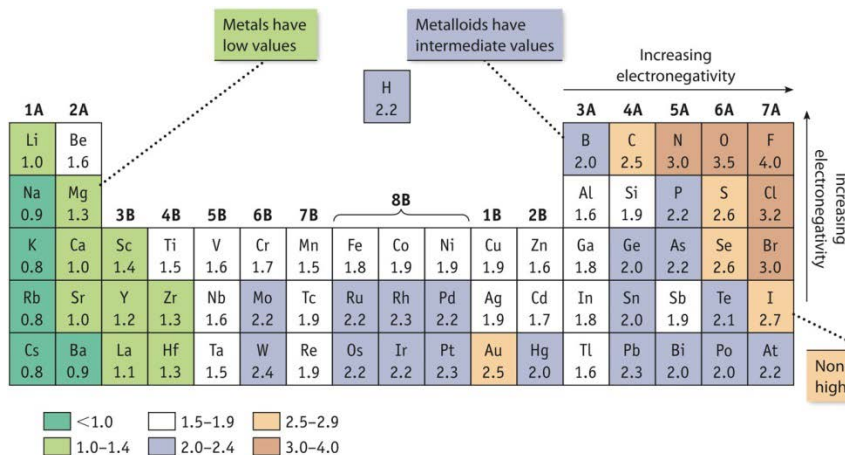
Metals have low values

Metalloids have intermediate values

Increasing electronegativity

H
2.2

| 1A | 2A | | | | | | | | | | | 3A | 4A | 5A | 6A | 7A |
|---|---|---|---|---|---|---|---|---|---|---|---|---|---|---|---|---|
| Li 1.0 | Be 1.6 | | | | | | | | | | | B 2.0 | C 2.5 | N 3.0 | O 3.5 | F 4.0 |
| Na 0.9 | Mg 1.3 | 3B | 4B | 5B | 6B | 7B | 8B | | | 1B | 2B | Al 1.6 | Si 1.9 | P 2.2 | S 2.6 | Cl 3.2 |
| K 0.8 | Ca 1.0 | Sc 1.4 | Ti 1.5 | V 1.6 | Cr 1.7 | Mn 1.5 | Fe 1.8 | Co 1.9 | Ni 1.9 | Cu 1.9 | Zn 1.6 | Ga 1.8 | Ge 2.0 | As 2.2 | Se 2.6 | Br 3.0 |
| Rb 0.8 | Sr 1.0 | Y 1.2 | Zr 1.3 | Nb 1.6 | Mo 2.2 | Tc 1.9 | Ru 2.2 | Rh 2.3 | Pd 2.2 | Ag 1.9 | Cd 1.7 | In 1.8 | Sn 2.0 | Sb 1.9 | Te 2.1 | I 2.7 |
| Cs 0.8 | Ba 0.9 | La 1.1 | Hf 1.3 | Ta 1.5 | W 2.4 | Re 1.9 | Os 2.2 | Ir 2.2 | Pt 2.3 | Au 2.5 | Hg 2.0 | Tl 1.6 | Pb 2.3 | Bi 2.0 | Po 2.0 | At 2.2 |

Increasing electronegativity

Non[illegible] high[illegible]

<1.0
1.0–1.4
1.5–1.9
2.0–2.4
2.5–2.9
3.0–4.0